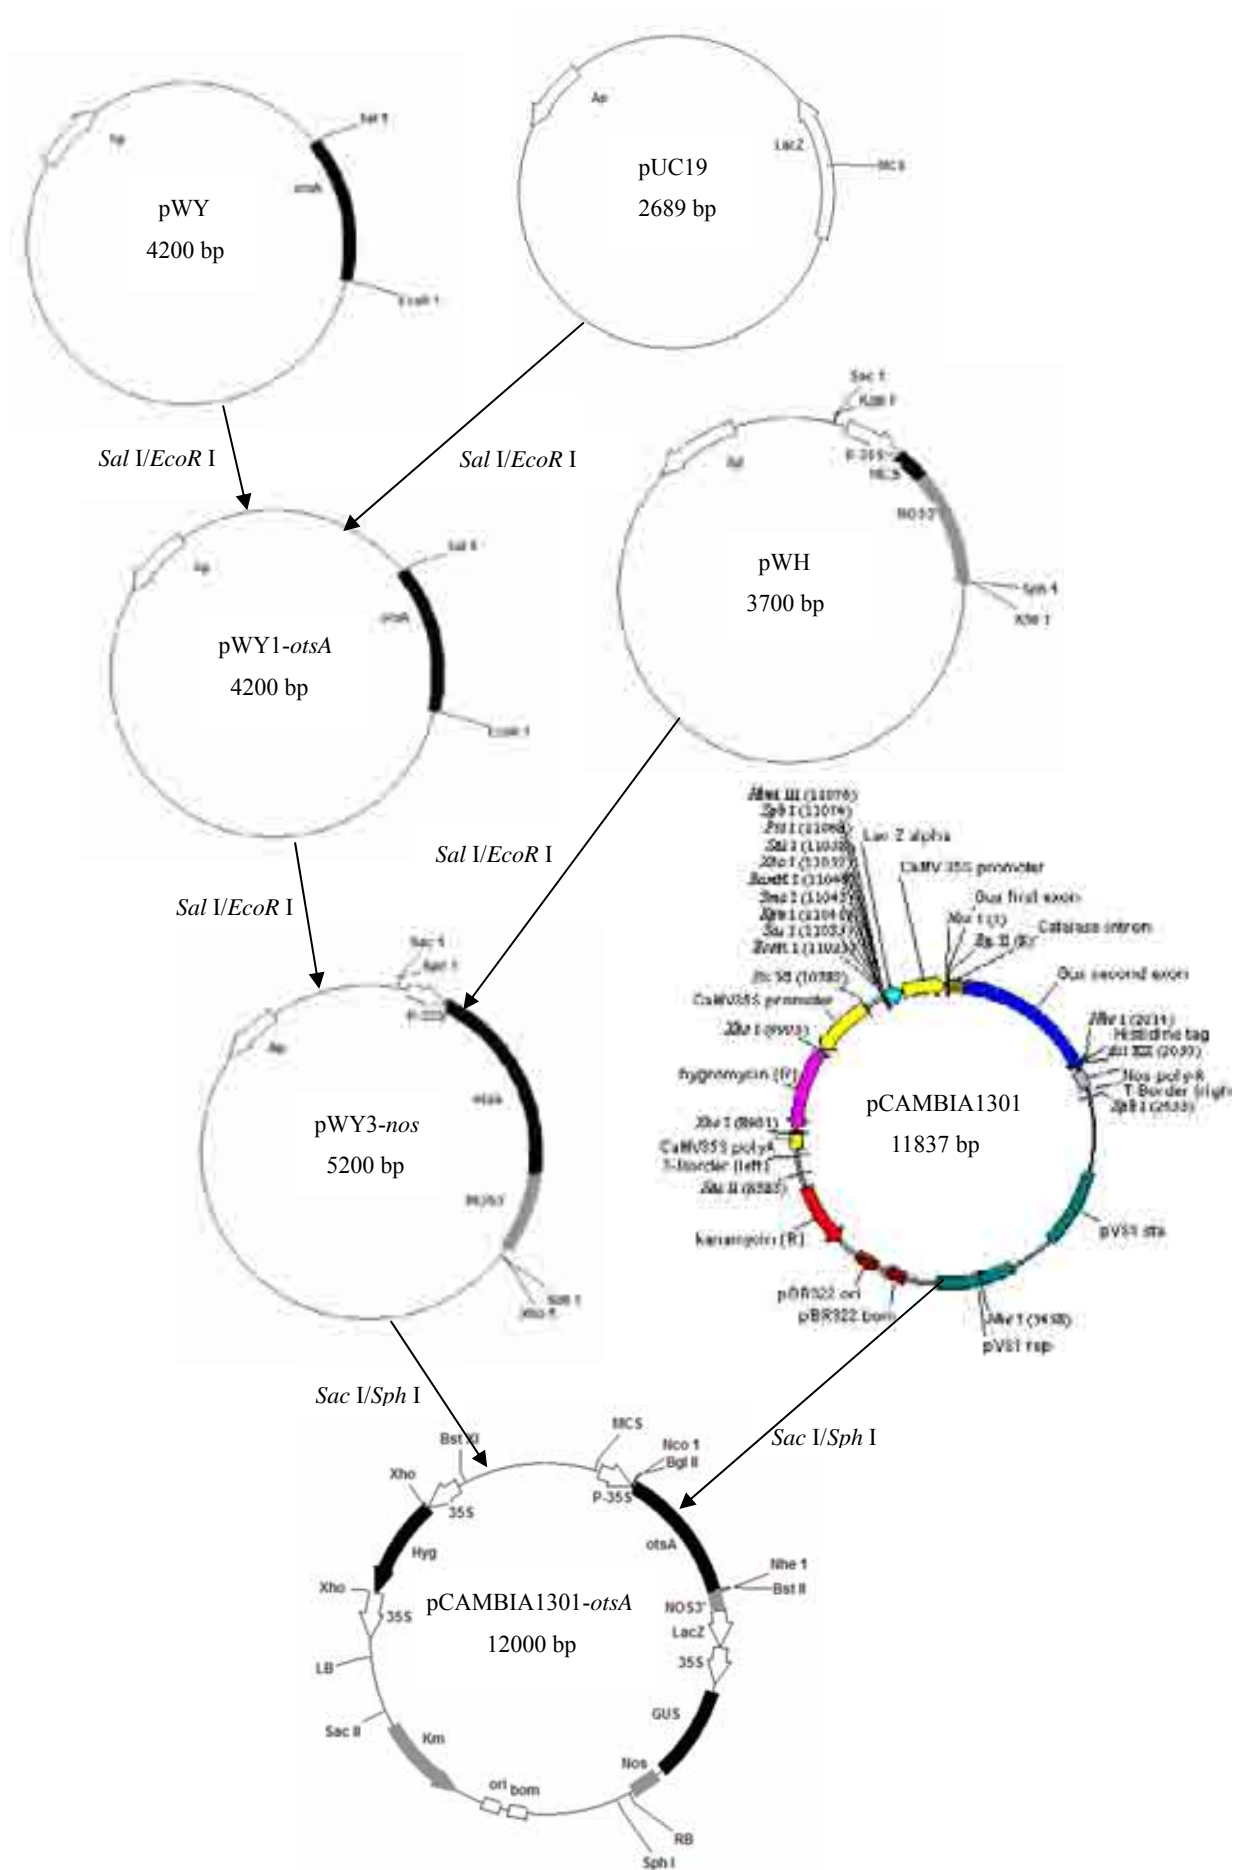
Ap

Sal I

otsA

pWY

4200 bp

EcoR I

Ap

LacZ

MCS

pUC19

2689 bp

Sal I/EcoR I

Sal I/EcoR I

Sac I

Kpn I

Ap

P-35S

MCS

NOS3'

pWH

3700 bp

Sph I

Xho I

Ap

Sal I

otsA

pWY1-otsA

4200 bp

EcoR I

Sal I/EcoR I

Sal I/EcoR I

Hind III (11076)
Sph I (11074)
Pst I (11068)
Sal I (11058)
Xba I (11052)
BamH I (11046)
Sma I (11043)
Kpn I (11041)
Sac I (11033)
EcoR I (11023)
Bst XI (10380)
CaMV35S promoter
Xho I (9903)
hygromycin (R)
Xho I (8901)
CaMV35S polyA
T-Border (left)
Sac II (8585)
kanamycin (R)
pBR322 ori
pBR322 bom

Lac Z alpha
CaMV 35S promoter
Gus first exon
Nco I (1)
Bgl II (1)
Catalase intron
Gus second exon
Nhe I (2031)
Histidine tag
Bst EII (2033)
Nos poly-A
T-Border (right)
Sph I (2535)
pVS1 sta
Nhe I (3658)
pVS1 rep

pCAMBIA1301
11837 bp

Sac I

Kpn I

Ap

P-35S

otsA

pWY3-nos

5200 bp

NOS3'

Sph I

Xho I

Sac I/Sph I

Sac I/Sph I

Bst XI

Xho

35S

Hyg

Xho

35S

LB

Sac II

Km

ori

bom

MCS

Nco I

Bgl II

P-35S

otsA

Nhe I

Bst II

NOS3'

LacZ

35S

GUS

Nos

RB

Sph I

pCAMBIA1301-otsA

12000 bp